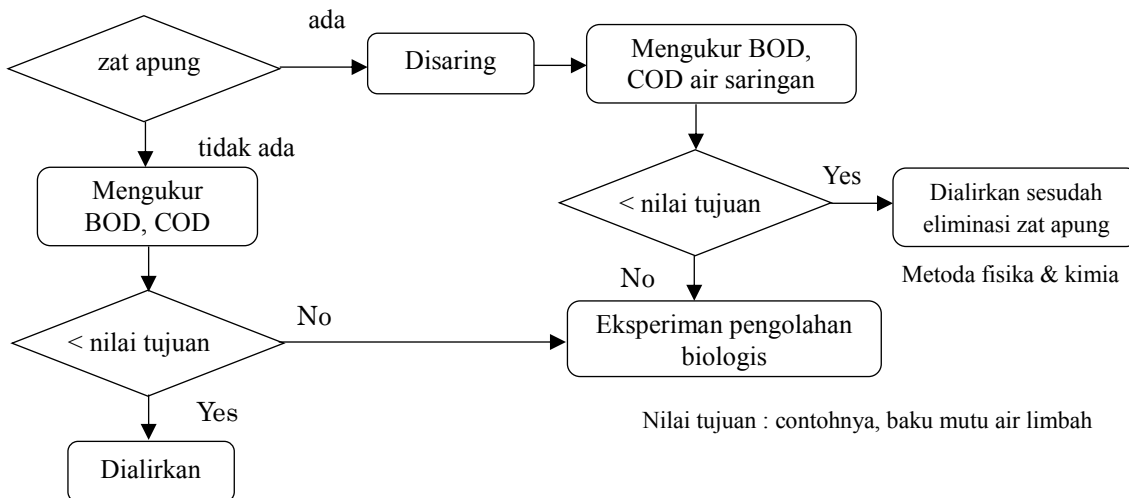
zat apung

ada

Disaring

Mengukur BOD, COD air saringan

tidak ada

Mengukur BOD, COD

< nilai tujuan

Yes

Dialirkan sesudah eliminasi zat apung

Metoda fisika & kimia

No

< nilai tujuan

No

Eksperiman pengolahan biologis

Yes

Nilai tujuan : contohnya, baku mutu air limbah

Dialirkan